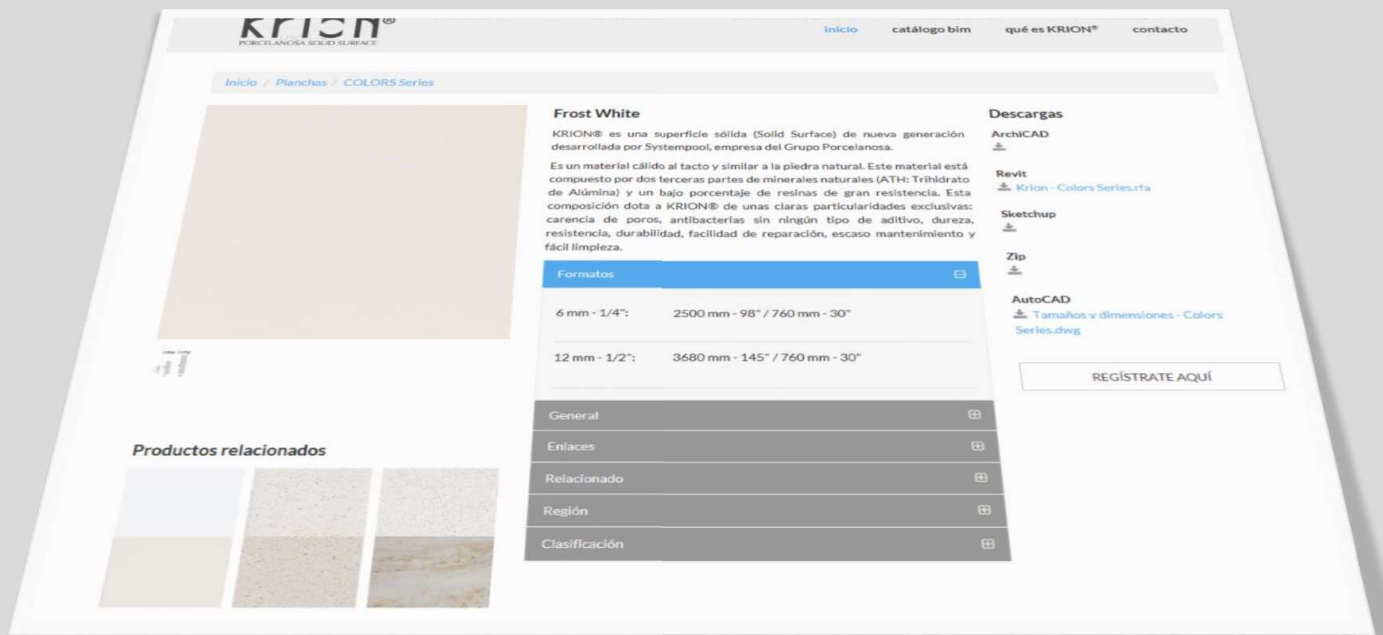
KRION®
PORCELANOSA SOLID SURFACE

Inicio catálogo bim qué es KRION® contacto

Inicio / Planchas / COLORS Series

Frost White

KRION® es una superficie sólida (Solid Surface) de nueva generación desarrollada por Systempool, empresa del Grupo Porcelanosa.

Es un material cálido al tacto y similar a la piedra natural. Este material está compuesto por dos terceras partes de minerales naturales (ATH: Trihidrato de Alúmina) y un bajo porcentaje de resinas de gran resistencia. Esta composición dota a KRION® de unas claras particularidades exclusivas: carencia de poros, antibacterias sin ningún tipo de aditivo, dureza, resistencia, durabilidad, facilidad de reparación, escaso mantenimiento y fácil limpieza.

Formatos

| 6 mm - 1/4": | 2500 mm - 98" / 760 mm - 30" |
|---|---|
| 12 mm - 1/2": | 3680 mm - 145" / 760 mm - 30" |

General
Enlaces
Relacionado
Región
Clasificación

Descargas
ArchiCAD
Revit
Krion - Colors Series.rfa
Sketchup
Zip
AutoCAD
Tamaños y dimensiones - Colors Series.dwg

REGÍSTRATE AQUÍ

Productos relacionados